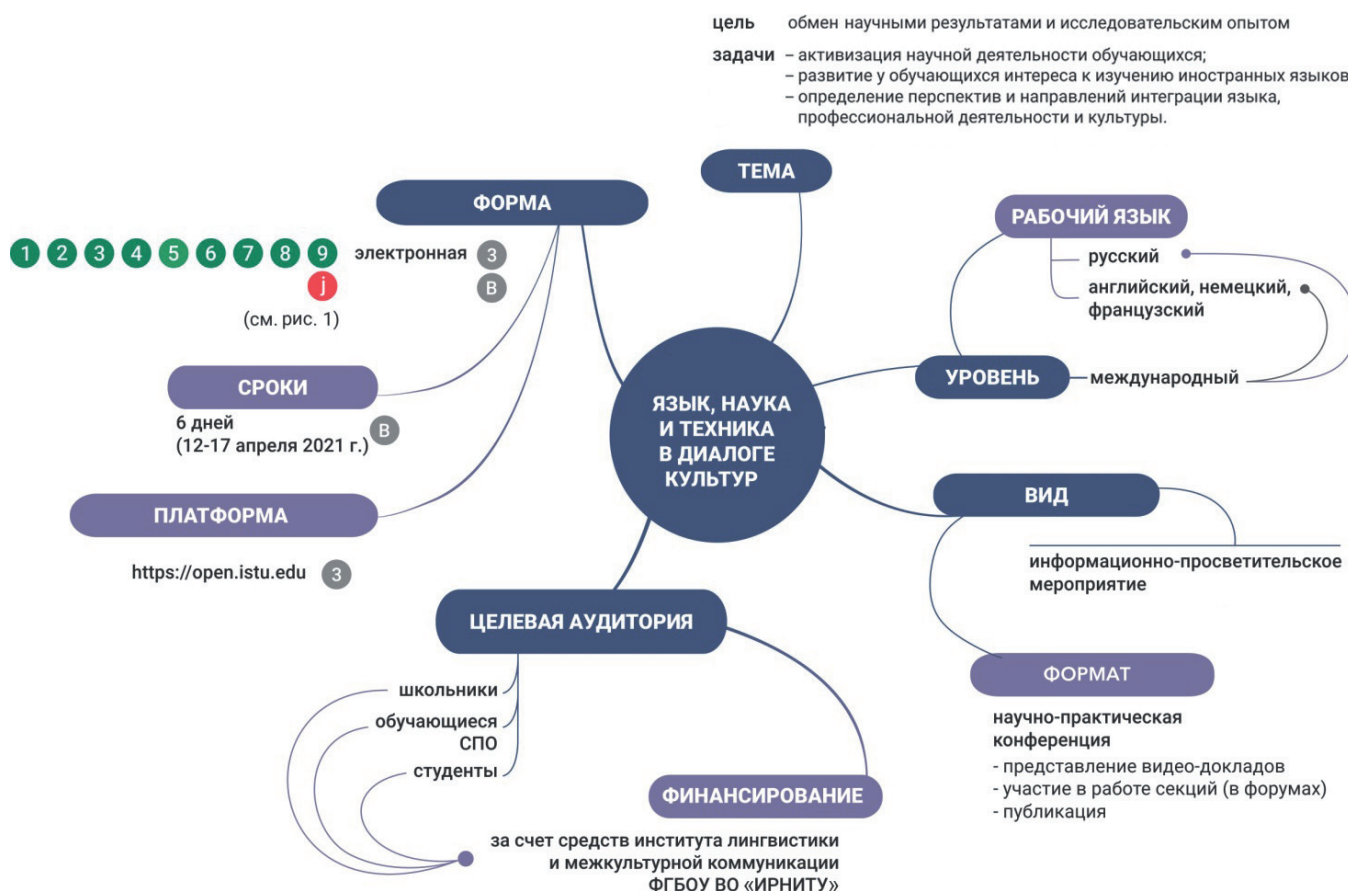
цель обмен научными результатами и исследовательским опытом

задачи – активизация научной деятельности обучающихся;
– развитие у обучающихся интереса к изучению иностранных языков
– определение перспектив и направлений интеграции языка, профессиональной деятельности и культуры.

ТЕМА

ФОРМА

1 2 3 4 5 6 7 8 9 электронная З
j В
(см. рис. 1)

РАБОЧИЙ ЯЗЫК

русский
английский, немецкий, французский

СРОКИ

6 дней
(12-17 апреля 2021 г.) В

УРОВЕНЬ международный

ЯЗЫК, НАУКА И ТЕХНИКА В ДИАЛОГЕ КУЛЬТУР

ПЛАТФОРМА

https://open.istu.edu З

ВИД

информационно-просветительское мероприятие

ЦЕЛЕВАЯ АУДИТОРИЯ

школьники
обучающиеся СПО
студенты

ФОРМАТ

научно-практическая конференция
- представление видео-докладов
- участие в работе секций (в форумах)
- публикация

ФИНАНСИРОВАНИЕ

за счет средств института лингвистики и межкультурной коммуникации ФГБОУ ВО «ИРНИТУ»